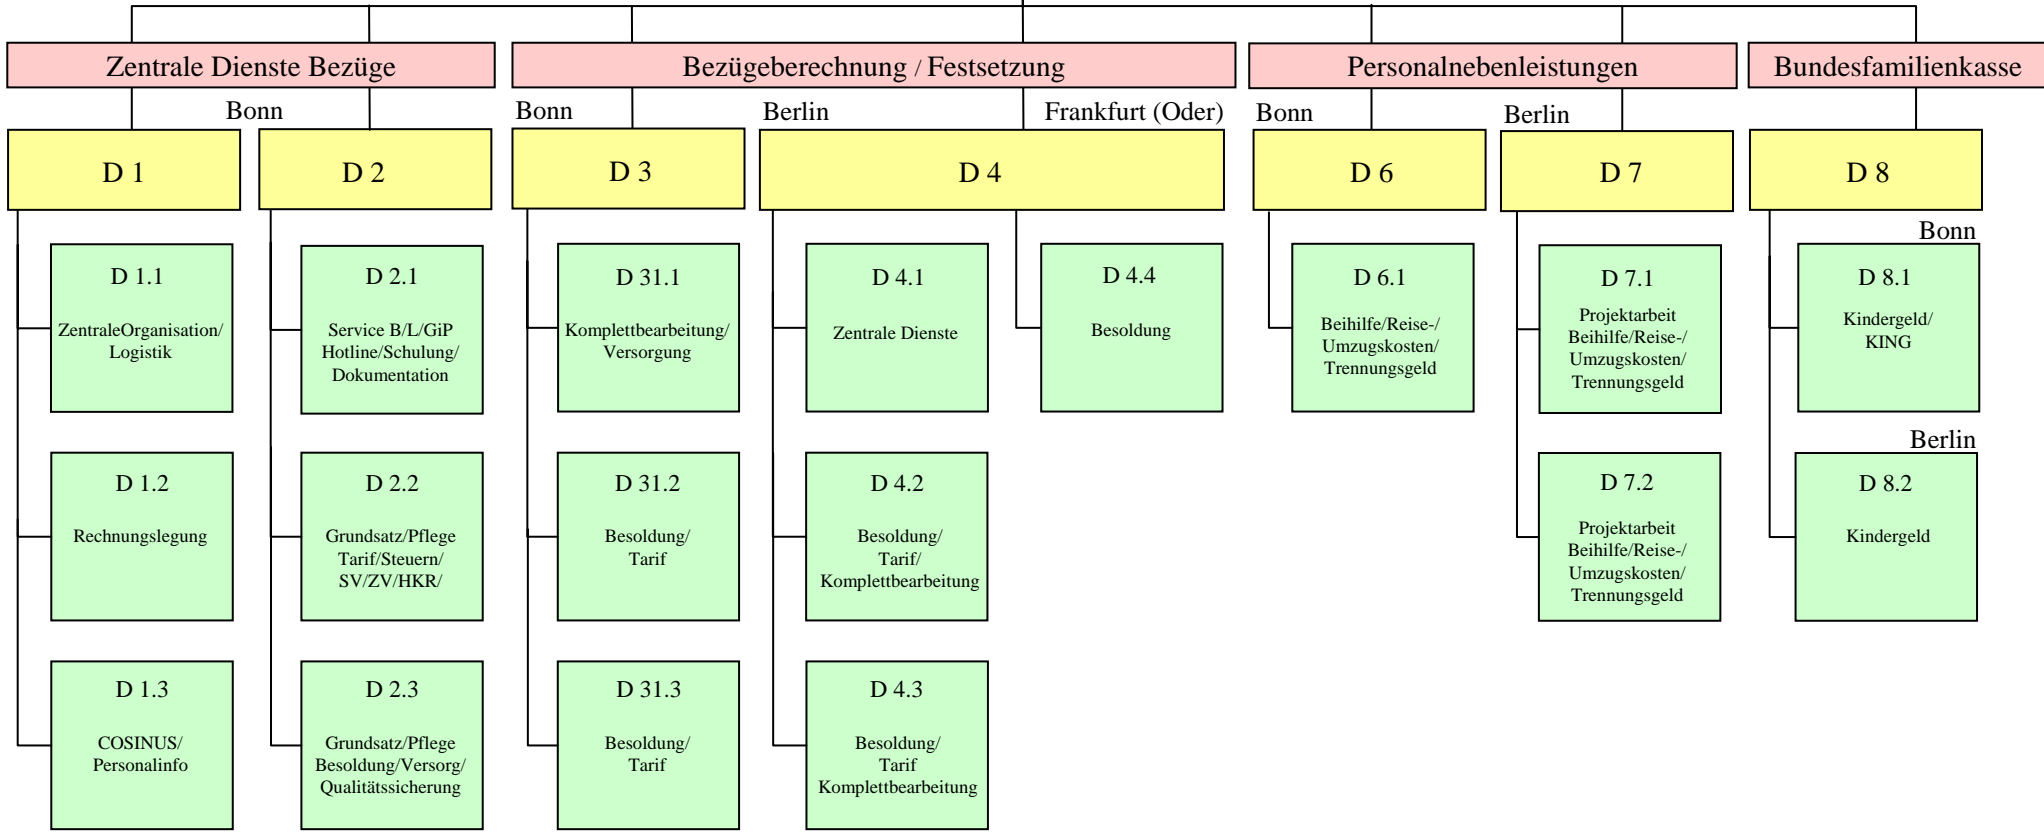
Zentrale Dienste Bezüge

Bezügeberechnung / Festsetzung

Personalnebenleistungen

Bundesfamilienkasse

Bonn

Bonn

Berlin

Frankfurt (Oder)

Bonn

Berlin

D 1

D 2

D 3

D 4

D 6

D 7

D 8

Bonn

D 1.1
ZentraleOrganisation/ Logistik

D 2.1
Service B/L/GiP Hotline/Schulung/ Dokumentation

D 31.1
Komplettbearbeitung/ Versorgung

D 4.1
Zentrale Dienste

D 4.4
Besoldung

D 6.1
Beihilfe/Reise-/ Umzugskosten/ Trennungsgeld

D 7.1
Projektarbeit Beihilfe/Reise-/ Umzugskosten/ Trennungsgeld

D 8.1
Kindergeld/ KING

Berlin

D 1.2
Rechnungslegung

D 2.2
Grundsatz/Pflege Tarif/Steuern/ SV/ZV/HKR/

D 31.2
Besoldung/ Tarif

D 4.2
Besoldung/ Tarif/ Komplettbearbeitung

D 7.2
Projektarbeit Beihilfe/Reise-/ Umzugskosten/ Trennungsgeld

D 8.2
Kindergeld

D 1.3
COSINUS/ Personalinfo

D 2.3
Grundsatz/Pflege Besoldung/Versorg/ Qualitätssicherung

D 31.3
Besoldung/ Tarif

D 4.3
Besoldung/ Tarif Komplettbearbeitung